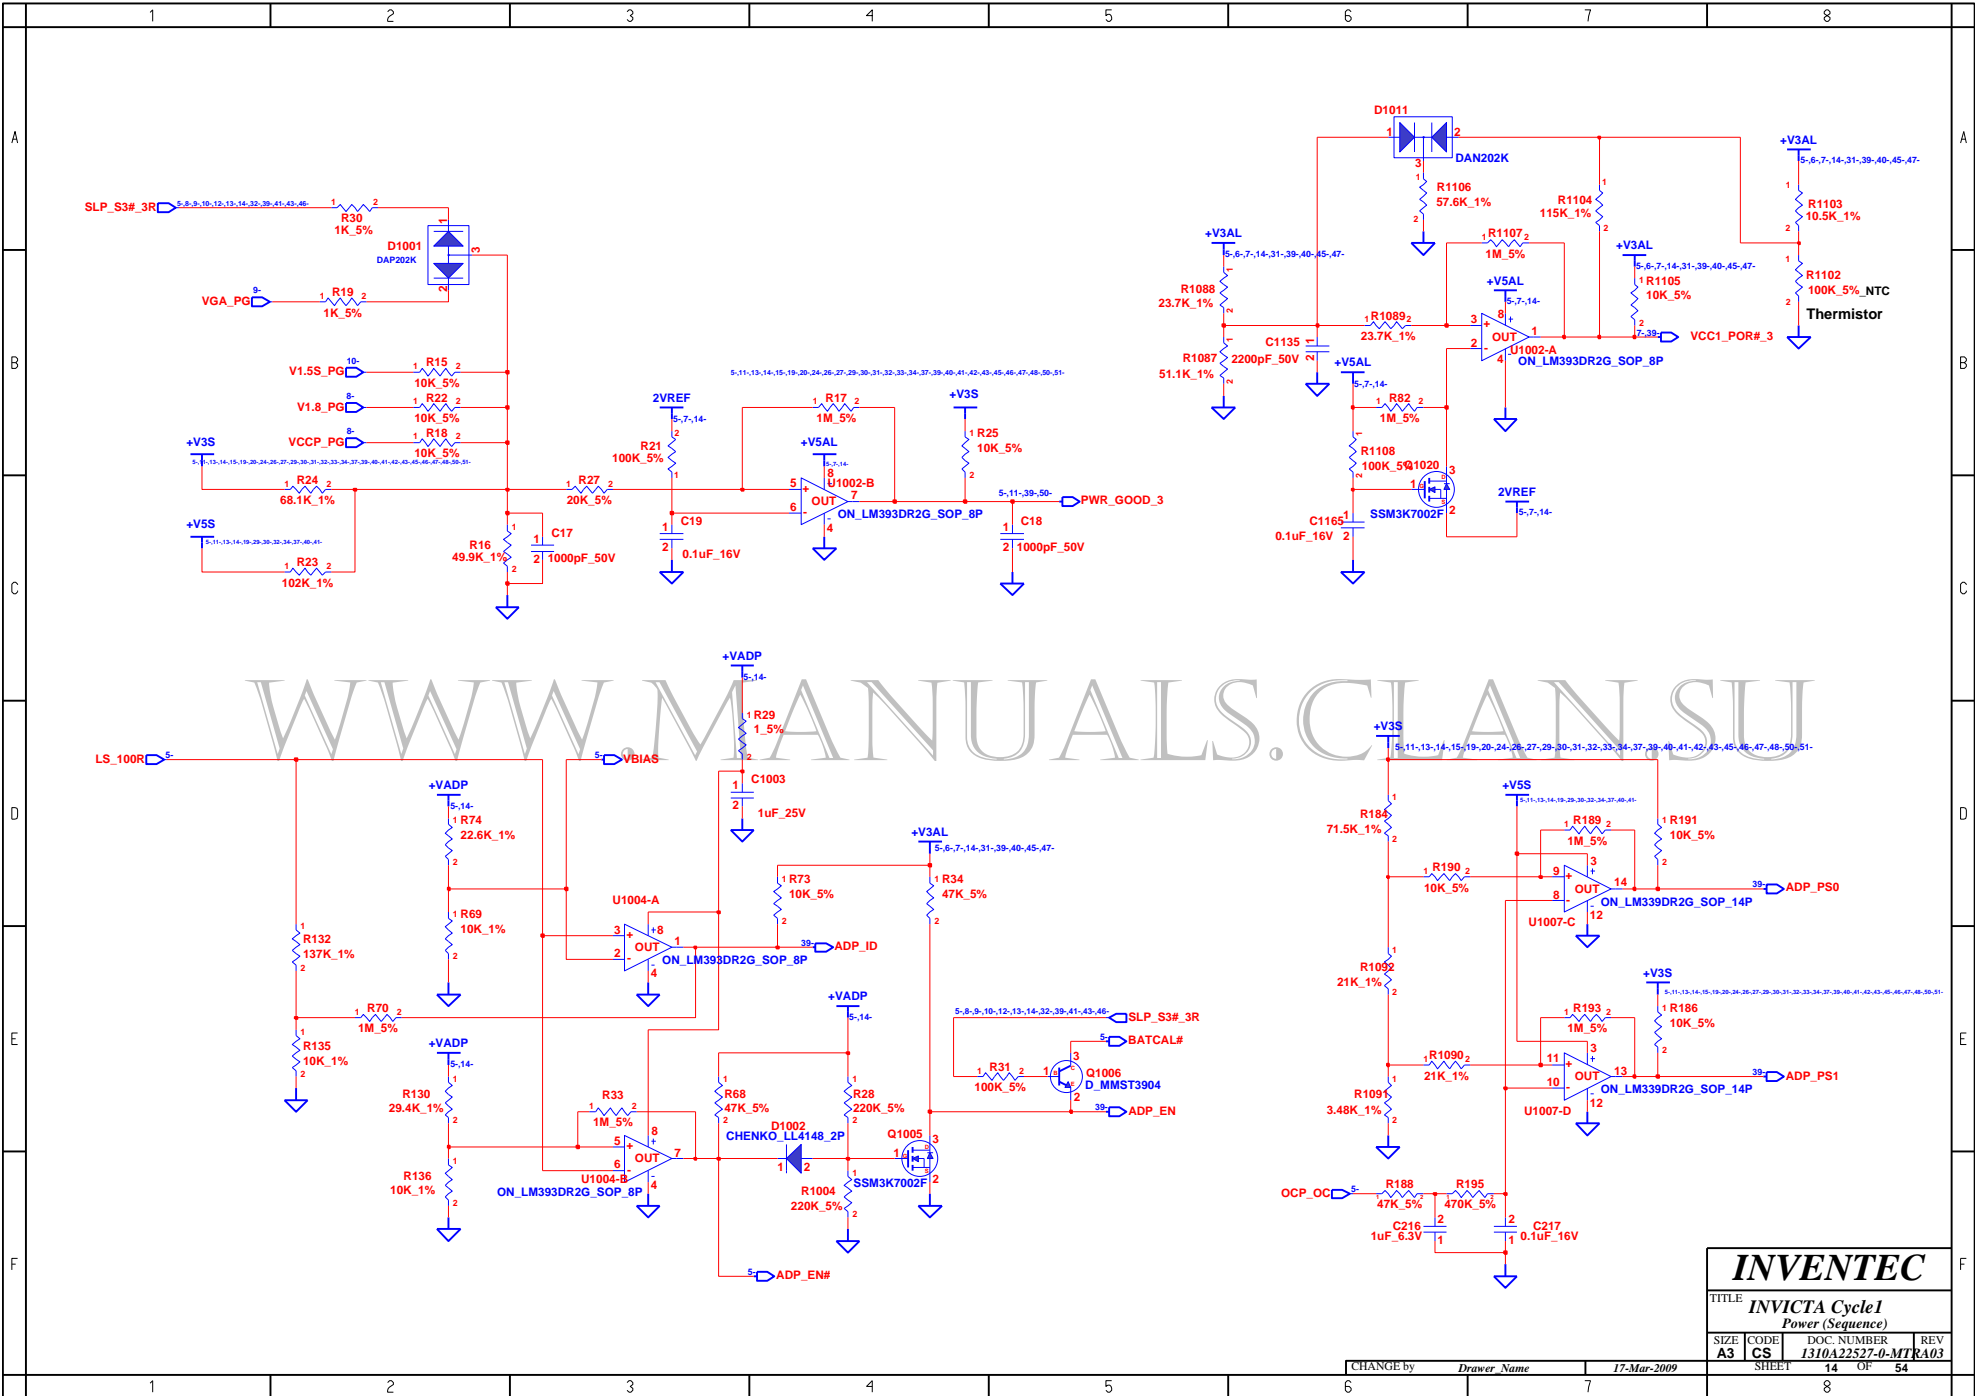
1 2 3 4 5 6 7 8

A B C D E F

SLP_S3#_3R 5-,8-,9-,10-,12-,13-,14-,32-,39-,41-,43-,46-
R30 1K_5%
D1001 DAP202K
VGA_PG 9-
R19 1K_5%
V1.5S_PG 10- R15 10K_5%
V1.8_PG 8- R22 10K_5%
VCCP_PG 8- R18 10K_5%
+V3S
R24 68.1K_1%
+V5S
R23 102K_1%
R16 49.9K_1%
C17 1000pF_50V
R27 20K_5%
2VREF 5-,7-,14-
R21 100K_5%
C19 0.1uF_16V
R17 1M_5%
+V5AL
U1002-B
ON_LM393DR2G_SOP_8P
+V3S
R25 10K_5%
C18 1000pF_50V
5-,11-,39-,50-
PWR_GOOD_3

D1011 DAN202K
R1106 57.6K_1%
R1104 115K_1%
+V3AL
R1103 10.5K_1%
R1102 100K_5%_NTC
Thermistor
+V3AL
R1088 23.7K_1%
R1087 51.1K_1%
C1135 2200pF_50V
R1089 23.7K_1%
R1107 1M_5%
+V5AL
U1002-A
ON_LM393DR2G_SOP_8P
+V3AL
R1105 10K_5%
VCC1_POR#_3
+V5AL
R82 1M_5%
R1108 100K_5%
Q1020
SSM3K7002F
C1165 0.1uF_16V
2VREF

WWW.MANUALS.CLAN.SU

LS_100R 5-
+VADP
R29 1_5%
VBIAS
C1003 1uF_25V
+VADP
R74 22.6K_1%
R69 10K_1%
U1004-A
ON_LM393DR2G_SOP_8P
R73 10K_5%
ADP_ID
+V3AL
R34 47K_5%
R132 137K_1%
R70 1M_5%
R135 10K_1%
+VADP
R130 29.4K_1%
R136 10K_1%
R33 1M_5%
U1004-B
ON_LM393DR2G_SOP_8P
+VADP
R68 47K_5%
D1002 CHENKO_LL4148_2P
R28 220K_5%
R1004 220K_5%
Q1005 SSM3K7002F
ADP_EN#
SLP_S3#_3R
BATCAL#
R31 100K_5%
Q1006 D_MMST3904
ADP_EN

+V3S
R184 71.5K_1%
R1092 21K_1%
R1091 3.48K_1%
+V5S
R189 1M_5%
R190 10K_5%
U1007-C
ON_LM339DR2G_SOP_14P
R191 10K_5%
ADP_PS0
+V3S
R193 1M_5%
R1090 21K_1%
U1007-D
ON_LM339DR2G_SOP_14P
R186 10K_5%
ADP_PS1
OCP_OC
R188 47K_5%
R195 470K_5%
C216 1uF_6.3V
C217 0.1uF_16V

INVENTEC
TITLE INVICTA Cycle1
Power (Sequence)
SIZE A3 CODE CS DOC. NUMBER 1310A22527-0-MTR REV A03
CHANGE by Drawer_Name 17-Mar-2009 SHEET 14 OF 54